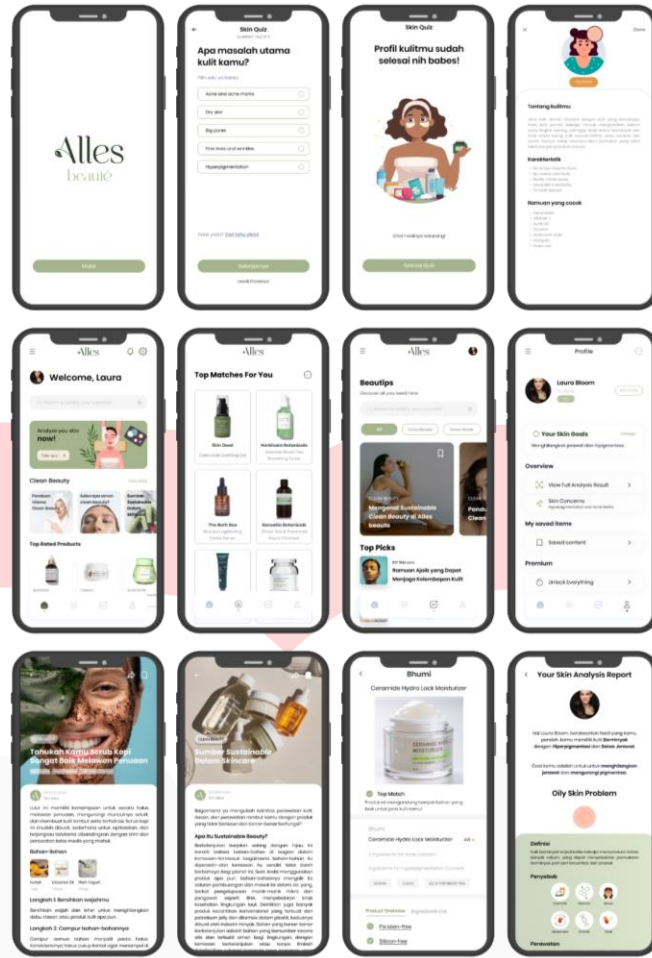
Alles
beauté

Mulai

Skin Quiz

Apa masalah utama kulit kamu?

Acne and acne marks
Dry skin
Big pores
Fine lines and wrinkles
Hyperpigmentation

Selanjutnya

Skin Quiz

Profil kulitmu sudah selesai nih babes!

Selesai Quiz

Done

Tentang kulitmu

Karakteristik

Ramuan yang cocok

Alles

Welcome, Laura

Analyze you skin now!

Clean Beauty

Top Rated Products

Alles

Top Matches For You

Skin Deed
Herbivore Botanicals
The Bath Box
Samadhi Botanicals

Alles

Beautips

All

Mengenal Sustainable Clean Beauty di Alles beaute

Top Picks

Ramuan Ajaib yang Dapat Menjaga Kelembapan Kulit

Profile

Laura Bloom

Your Skin Goals

Overview

View Full Analysis Result

Skin Concerns

My saved items

Saved content

Premium

Unlock Everything

Tahukah Kamu Scrub Kopi Sangat Baik Melawan Penuaan

Bahan-Bahan

Langkah 1: Bersihkan wajahmu

Langkah 2: Campur bahan-bahannya

Sumber Sustainable Dalam Skincare

Apa itu Sustainable Beauty?

Bhumi

Ceramide Hydra Lock Moisturizer

Top Match

Bhumi
Ceramide Hydra Lock Moisturizer

Paraben-free
Silicon-free

Your Skin Analysis Report

Oily Skin Problem

Definisi

Penyebab

Perawatan